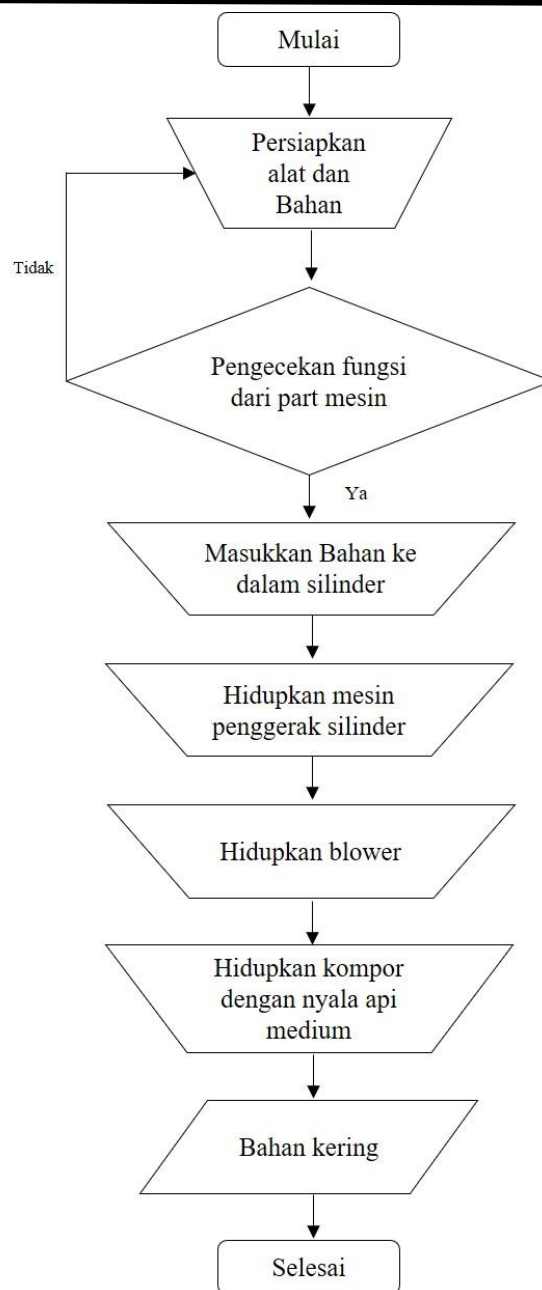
Mulai

Persiapkan alat dan Bahan

Tidak

Pengecekan fungsi dari part mesin

Ya

Masukkan Bahan ke dalam silinder

Hidupkan mesin penggerak silinder

Hidupkan blower

Hidupkan kompor dengan nyala api medium

Bahan kering

Selesai